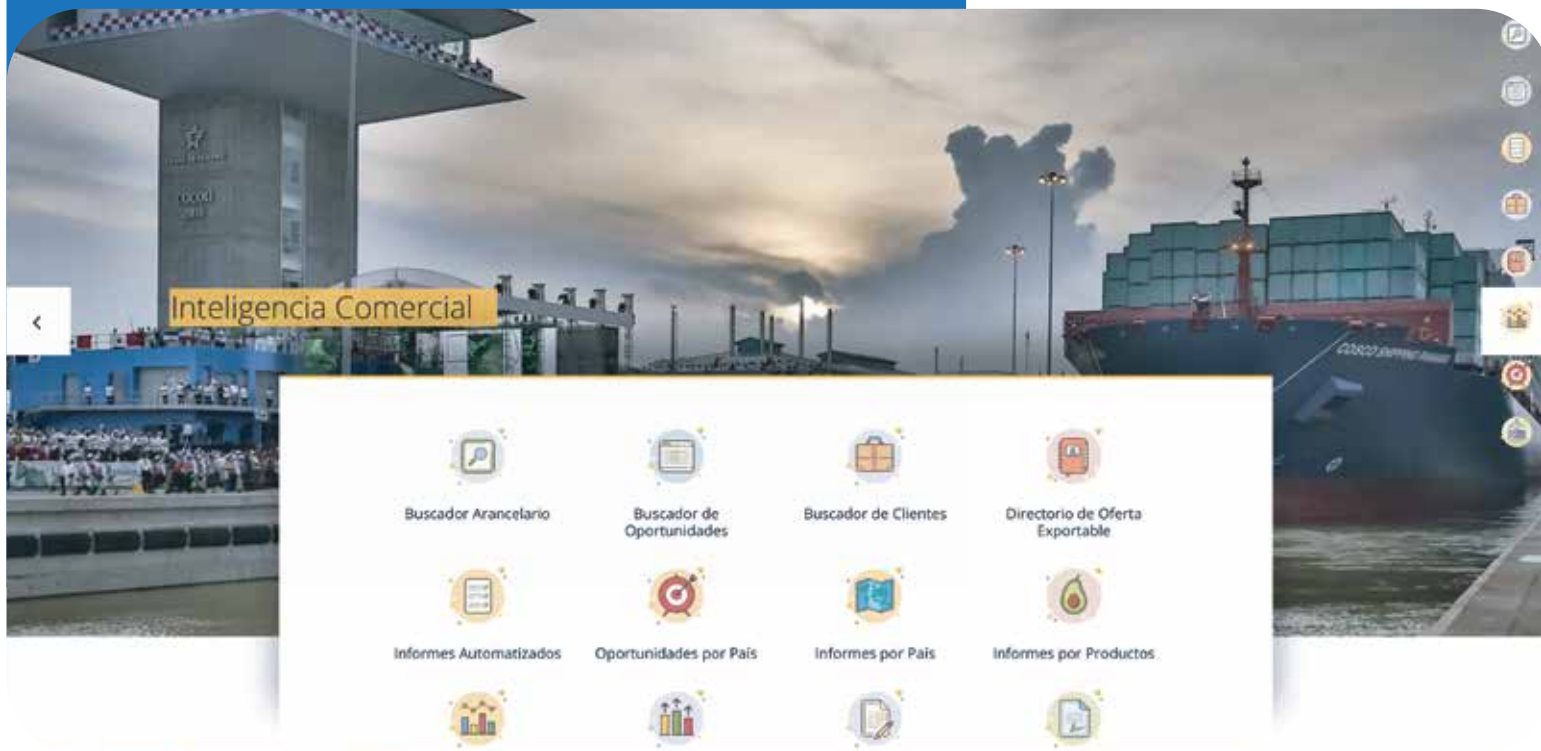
Inteligencia Comercial

Buscador Arancelario

Buscador de Oportunidades

Buscador de Clientes

Directorio de Oferta Exportable

Informes Automatizados

Oportunidades por País

Informes por País

Informes por Productos

COSCO SHIPPING